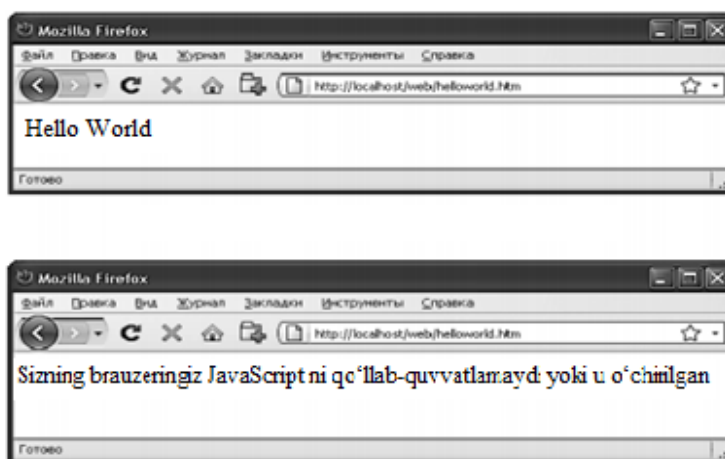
Mozilla Firefox
Файл Правка Вид Журнал Закладки Инструменты Справка
http://localhost/web/helloworld.htm
Hello World
Готово

Mozilla Firefox
Файл Правка Вид Журнал Закладки Инструменты Справка
http://localhost/web/helloworld.htm
Sizning brauzeringiz JavaScript ni qo‘llab-quvvatlamaydi yoki u o‘chirilgan
Готово